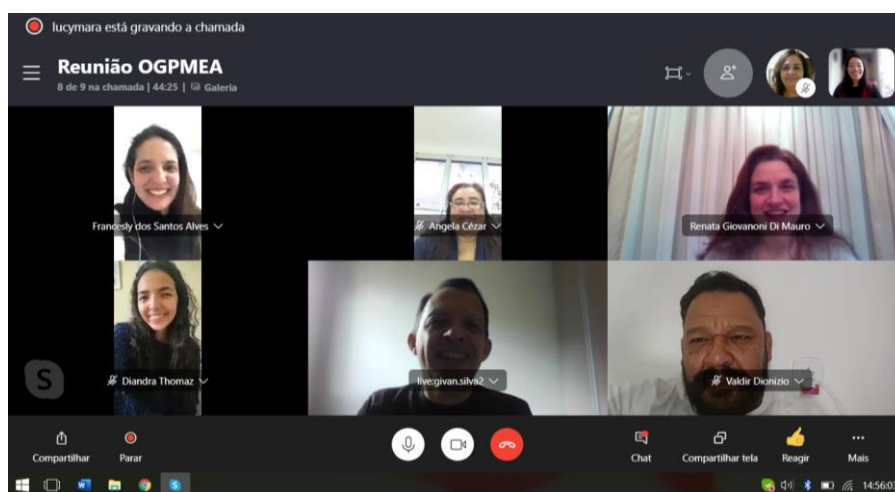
lucymara está gravando a chamada

Reunião OGPMEA

8 de 9 na chamada | 44:25 | Galeria

Francesly dos Santos Alves

Angela Cézar

Renata Giovanoni Di Mauro

Diandra Thomaz

live:givan.silva2

Valdir Dionizio

Compartilhar

Parar

Chat

Compartilhar tela

Reagir

Mais

14:56:0